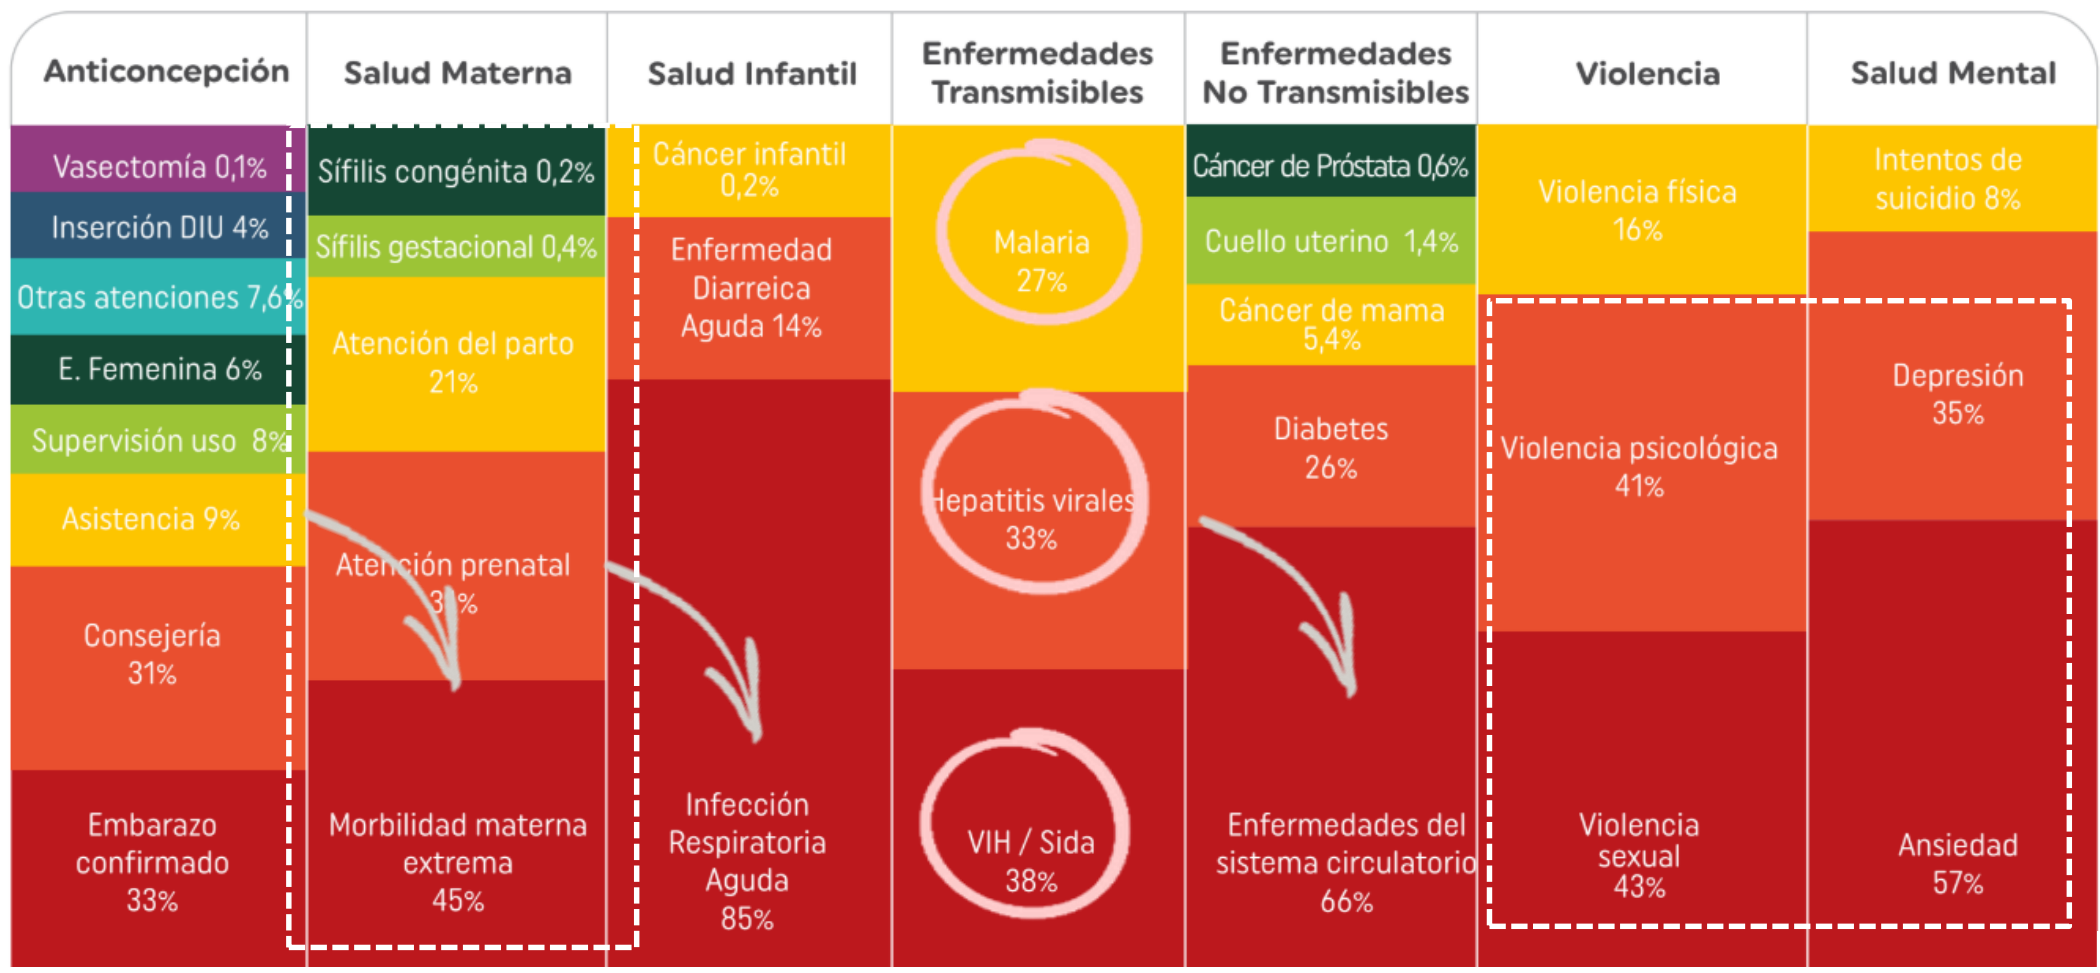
Anticoncepción

Vasectomía 0,1%

Inserción DIU 4%

Otras atenciones 7,6%

E. Femenina 6%

Supervisión uso 8%

Asistencia 9%

Consejería 31%

Embarazo confirmado 33%

Salud Materna

Sífilis congénita 0,2%

Sífilis gestacional 0,4%

Atención del parto 21%

Atención prenatal 3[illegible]%

Morbilidad materna extrema 45%

Salud Infantil

Cáncer infantil 0,2%

Enfermedad Diarreica Aguda 14%

Infección Respiratoria Aguda 85%

Enfermedades Transmisibles

Malaria 27%

Hepatitis virales 33%

VIH / Sida 38%

Enfermedades No Transmisibles

Cáncer de Próstata 0,6%

Cuello uterino 1,4%

Cáncer de mama 5,4%

Diabetes 26%

Enfermedades del sistema circulatorio 66%

Violencia

Violencia física 16%

Violencia psicológica 41%

Violencia sexual 43%

Salud Mental

Intentos de suicidio 8%

Depresión 35%

Ansiedad 57%